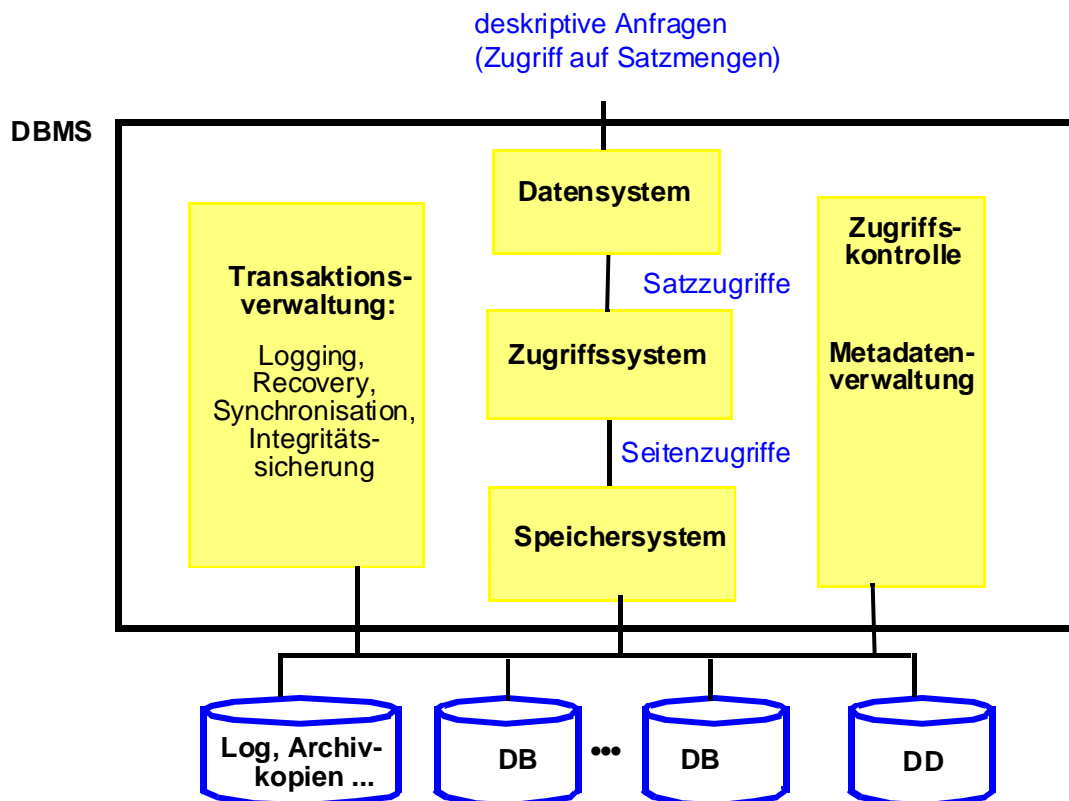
deskriptive Anfragen
(Zugriff auf Satzmengen)

DBMS

Datensystem

Transaktionsverwaltung:

Logging, Recovery, Synchronisation, Integritätssicherung

Satzzugriffe

Zugriffssystem

Seitenzugriffe

Speichersystem

Zugriffskontrolle

Metadatenverwaltung

Log, Archivkopien ...

DB

•••

DB

DD